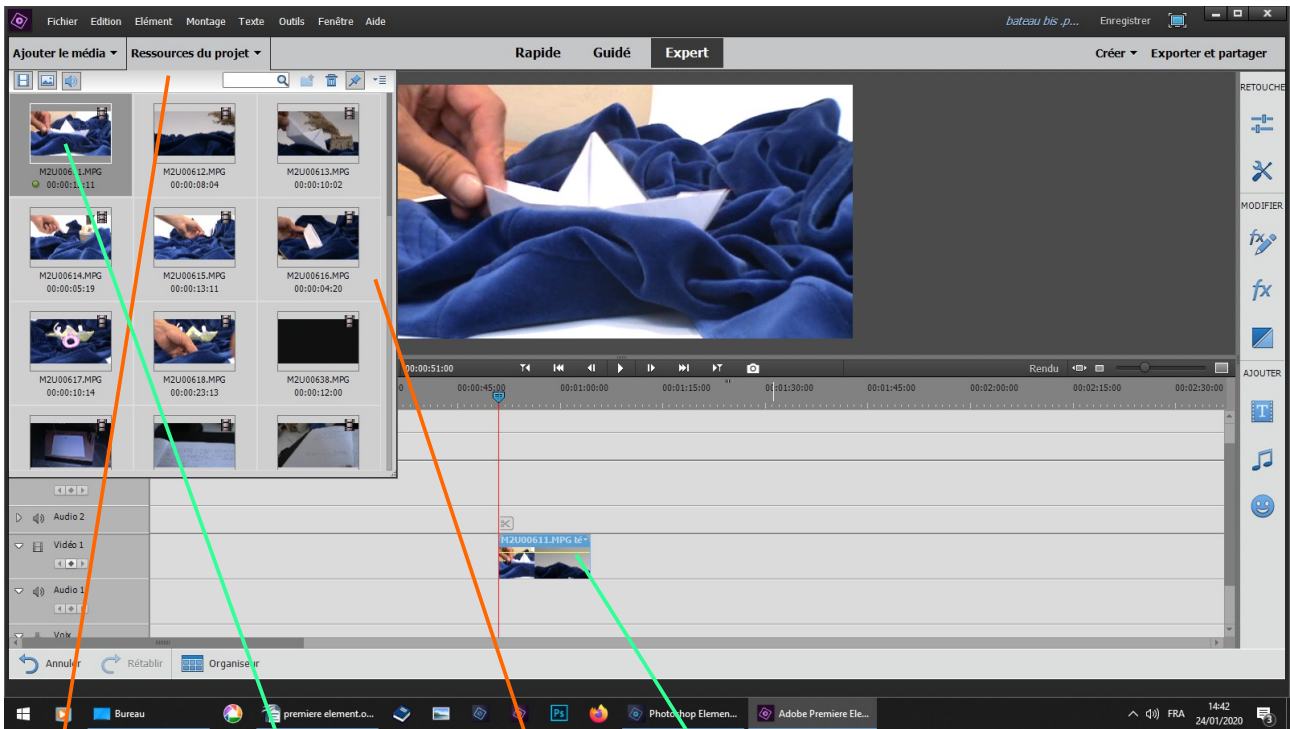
Fichier Edition Elément Montage Texte Outils Fenêtre Aide

bateau bis .p... Enregistrer

Ajouter le média ▾ Ressources du projet ▾

Rapide Guidé Expert

Créer ▾ Exporter et partager

RETOUCHE

MODIFIER

AJOUTER

M2U006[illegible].MPG
00:00:1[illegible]:11

M2U00612.MPG
00:00:08:04

M2U00613.MPG
00:00:10:02

M2U00614.MPG
00:00:05:19

M2U00615.MPG
00:00:13:11

M2U00616.MPG
00:00:04:20

M2U00617.MPG
00:00:10:14

M2U00618.MPG
00:00:23:13

M2U00638.MPG
00:00:12:00

00:00:51:00

Rendu

00:00:45:00 00:01:00:00 00:01:15:00 00:01:30:00 00:01:45:00 00:02:00:00 00:02:15:00 00:02:30:00

Audio 2

Vidéo 1

M2U00611.MPG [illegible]

Audio 1

Voix

Annuler Rétablir Organiseur

Bureau

premiere element.o...

Photoshop Elemen...

Adobe Premiere Ele...

FRA

14:42
24/01/2020